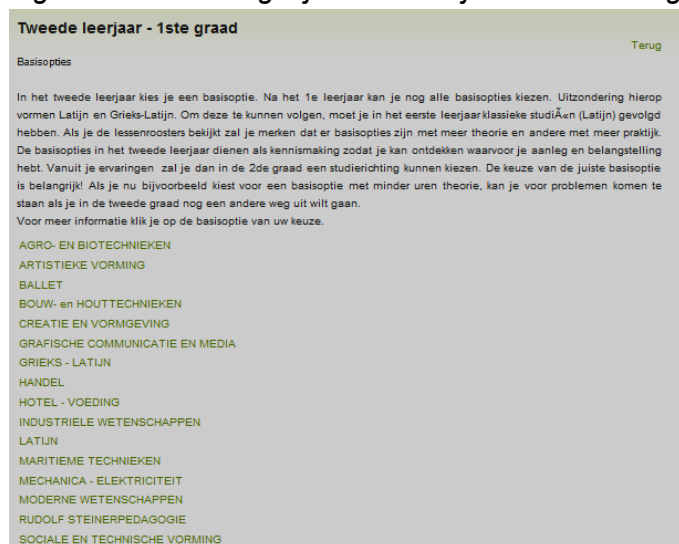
Tweede leerjaar - 1ste graad

Terug

Basisopties

In het tweede leerjaar kies je een basisoptie. Na het 1e leerjaar kan je nog alle basisopties kiezen. Uitzondering hierop vormen Latijn en Grieks-Latijn. Om deze te kunnen volgen, moet je in het eerste leerjaar klassieke studiÃ«n (Latijn) gevolgd hebben. Als je de lessenroosters bekijkt zal je merken dat er basisopties zijn met meer theorie en andere met meer praktijk. De basisopties in het tweede leerjaar dienen als kennismaking zodat je kan ontdekken waarvoor je aanleg en belangstelling hebt. Vanuit je ervaringen zal je dan in de 2de graad een studierichting kunnen kiezen. De keuze van de juiste basisoptie is belangrijk! Als je nu bijvoorbeeld kiest voor een basisoptie met minder uren theorie, kan je voor problemen komen te staan als je in de tweede graad nog een andere weg uit wilt gaan.
Voor meer informatie klik je op de basisoptie van uw keuze.

AGRO- EN BIOTECHNIEKEN
ARTISTIEKE VORMING
BALLET
BOUW- en HOUTTECHNIEKEN
CREATIE EN VORMGEVING
GRAFISCHE COMMUNICATIE EN MEDIA
GRIEKS - LATIJN
HANDEL
HOTEL - VOEDING
INDUSTRIELE WETENSCHAPPEN
LATIJN
MARITIEME TECHNIEKEN
MECHANICA - ELEKTRICITEIT
MODERNE WETENSCHAPPEN
RUDOLF STEINERPEDAGOGIE
SOCIALE EN TECHNISCHE VORMING